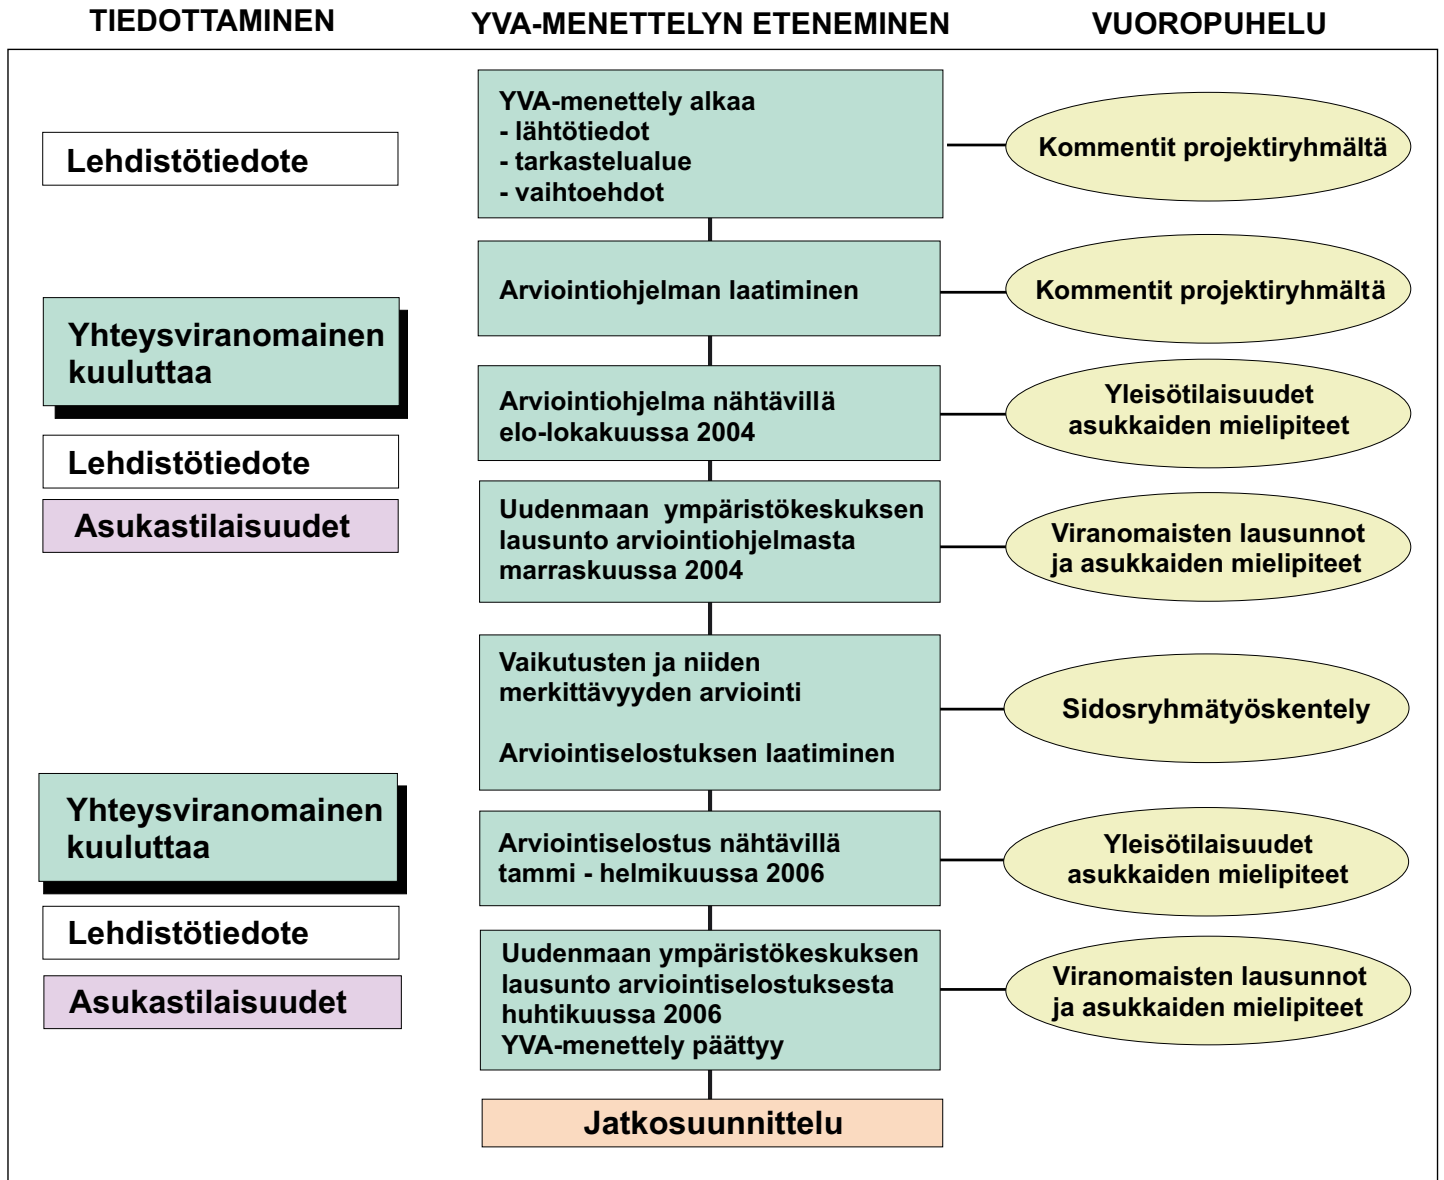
TIEDOTTAMINEN

YVA-MENETTELYN ETENEMINEN

VUOROPUHELU

Lehdistötiedote

YVA-menettely alkaa
- lähtötiedot
- tarkastelualue
- vaihtoehdot

Kommentit projektiryhmältä

Arviointiohjelman laatiminen

Kommentit projektiryhmältä

Yhteysviranomainen kuuluttaa

Arviointiohjelma nähtävillä elo-lokakuussa 2004

Yleisötilaisuudet asukkaiden mielipiteet

Lehdistötiedote

Asukastilaisuudet

Uudenmaan ympäristökeskuksen lausunto arviointiohjelmasta marraskuussa 2004

Viranomaisten lausunnot ja asukkaiden mielipiteet

Vaikutusten ja niiden merkittävyyden arviointi

Arviointiselostuksen laatiminen

Sidosryhmätyöskentely

Yhteysviranomainen kuuluttaa

Arviointiselostus nähtävillä tammi - helmikuussa 2006

Yleisötilaisuudet asukkaiden mielipiteet

Lehdistötiedote

Asukastilaisuudet

Uudenmaan ympäristökeskuksen lausunto arviointiselostuksesta huhtikuussa 2006
YVA-menettely päättyy

Viranomaisten lausunnot ja asukkaiden mielipiteet

Jatkosuunnittelu